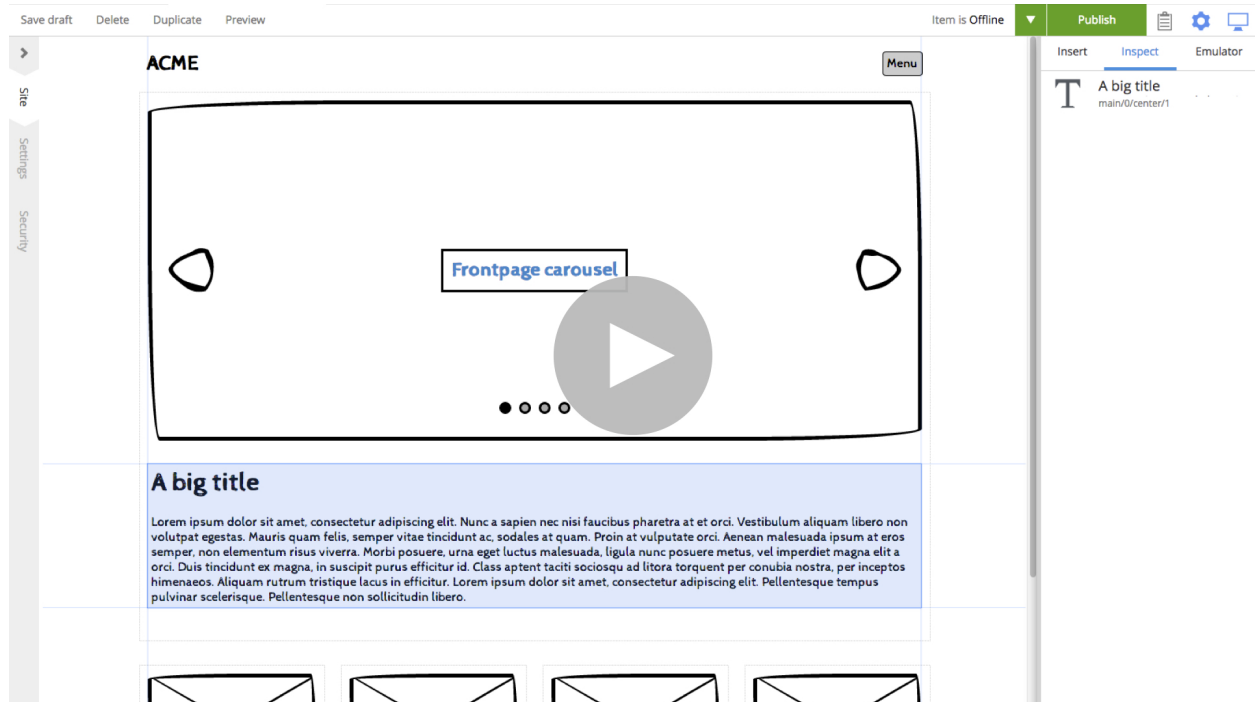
Save draft Delete Duplicate Preview

Item is Offline Publish

Insert Inspect Emulator

T A big title
main/0/center/1

Site Settings Security

ACME

Menu

Frontpage carousel

A big title

Lorem ipsum dolor sit amet, consectetur adipiscing elit. Nunc a sapien nec nisi faucibus pharetra at et orci. Vestibulum aliquam libero non volutpat egestas. Mauris quam felis, semper vitae tincidunt ac, sodales at quam. Proin at vulputate orci. Aenean malesuada ipsum at eros semper, non elementum risus viverra. Morbi posuere, urna eget luctus malesuada, ligula nunc posuere metus, vel imperdiet magna elit a orci. Duis tincidunt ex magna, in suscipit purus efficitur id. Class aptent taciti sociosqu ad litora torquent per conubia nostra, per inceptos himenaeos. Aliquam rutrum tristique lacus in efficitur. Lorem ipsum dolor sit amet, consectetur adipiscing elit. Pellentesque tempus pulvinar scelerisque. Pellentesque non sollicitudin libero.